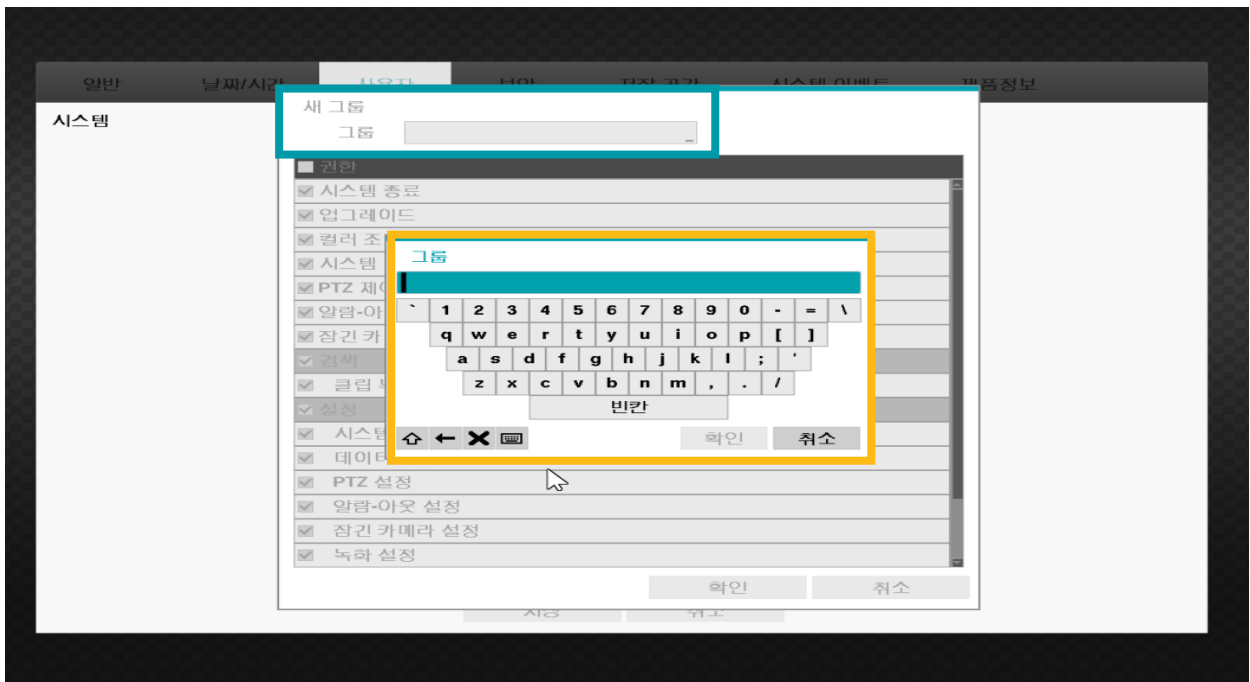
일반 날짜/시간 사용자 보안 저장 공간 시스템 이벤트 제품정보

시스템

새 그룹
그룹

권한
시스템 종료
업그레이드
컬러 조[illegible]
시스템 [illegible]
PTZ 제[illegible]
알람-아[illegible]
잠긴 카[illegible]
검색
클립 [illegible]
설정
시스템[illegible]
데이터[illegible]
PTZ 설정
알람-아웃 설정
잠긴 카메라 설정
녹화 설정

그룹

` 1 2 3 4 5 6 7 8 9 0 - = \
q w e r t y u i o p [ ]
a s d f g h j k l ; '
z x c v b n m , . /
빈칸

확인 취소

확인 취소

저장 취소